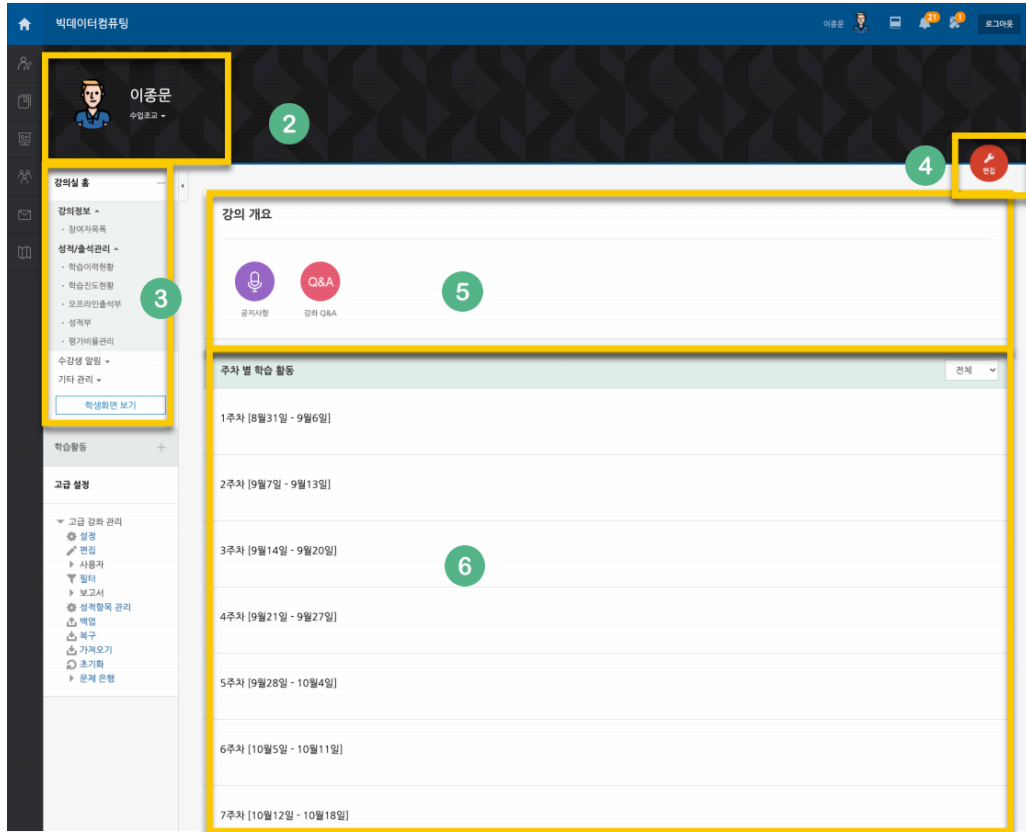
빅데이터컴퓨팅

이종문 21 1 로그아웃

이종문
수업조교

2

4

편집

강의실 홈

강의정보
· 참여자목록
성적/출석관리
· 학습이력현황
· 학습진도현황
· 오프라인출석부
· 성적부
· 평가비율관리
수강생 알림
기타 관리
학생화면 보기

3

학습활동

고급 설정

고급 강좌 관리
설정
편집
사용자
필터
보고서
성적항목 관리
백업
복구
가져오기
초기화
문제 은행

강의 개요

공지사항
Q&A
강좌 Q&A

5

주차 별 학습 활동
전체

1주차 [8월31일 - 9월6일]

2주차 [9월7일 - 9월13일]

3주차 [9월14일 - 9월20일]

6

4주차 [9월21일 - 9월27일]

5주차 [9월28일 - 10월4일]

6주차 [10월5일 - 10월11일]

7주차 [10월12일 - 10월18일]